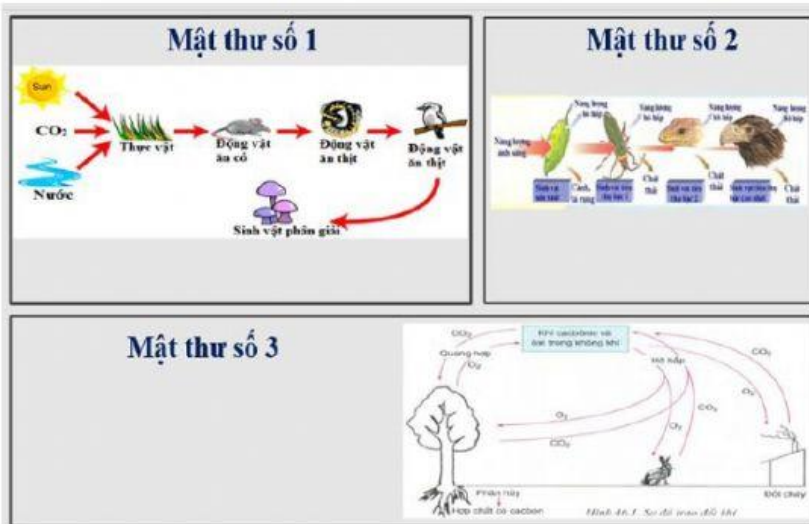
Mật thư số 1

Sun

$CO_2$

Nước

Thực vật

Động vật ăn cỏ

Động vật ăn thịt

Động vật ăn thịt

Sinh vật phân giải

Mật thư số 2

Năng lượng ánh sáng

Năng lượng hô hấp

Năng lượng hô hấp

Năng lượng hô hấp

Năng lượng hô hấp

Sinh vật sản xuất

Cành, lá rụng

Sinh vật tiêu thụ bậc 1

Chất thải

Sinh vật tiêu thụ bậc 2

Chất thải

Sinh vật tiêu thụ bậc cao nhất

Chất thải

Mật thư số 3

$CO_2$

Khí cacbonic và ôxi trong không khí

Quang hợp

$O_2$

Hô hấp

$CO_2$

$O_2$

$CO_2$

$O_2$

$CO_2$

Phân hủy

Hợp chất có cacbon

Đốt cháy

Hình 46.1. Sơ đồ trao đổi khí